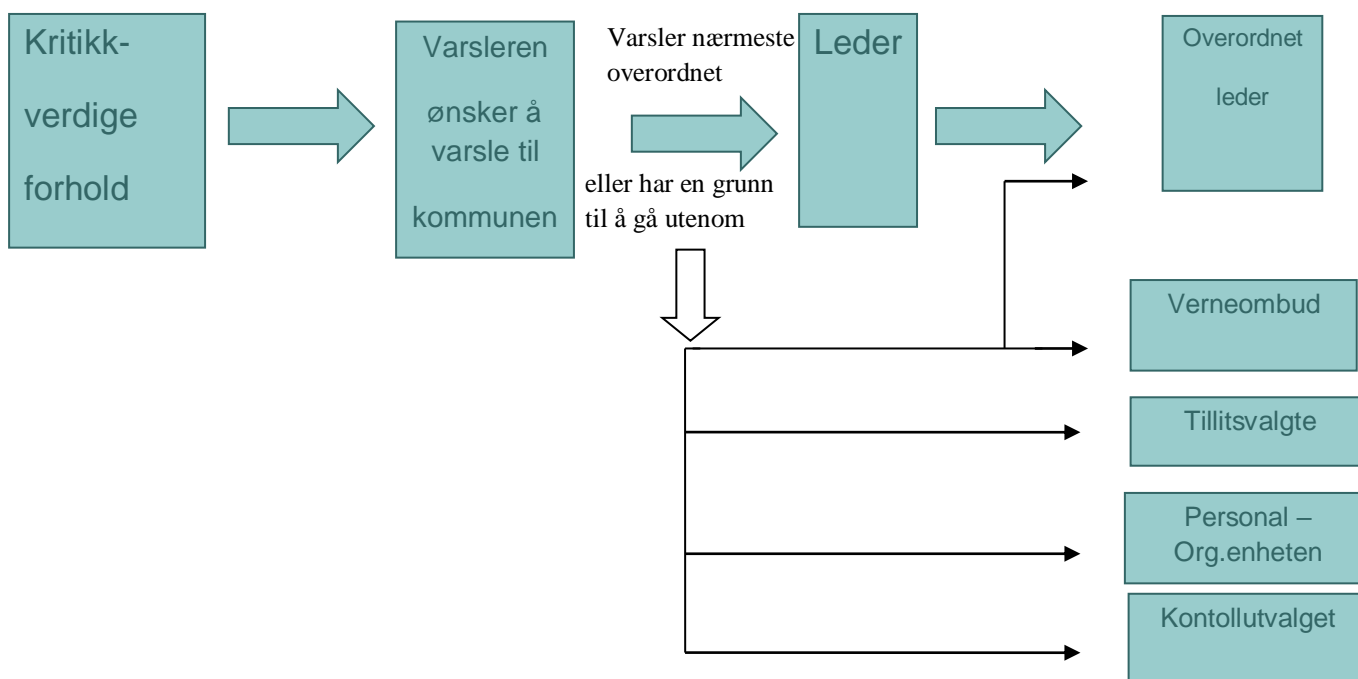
Kritikkverdige forhold

Varsleren ønsker å varsle til kommunen

Varsler nærmeste overordnet

eller har en grunn til å gå utenom

Leder

Overordnet leder

Verneombud

Tillitsvalgte

Personal – Org.enheten

Kontollutvalget